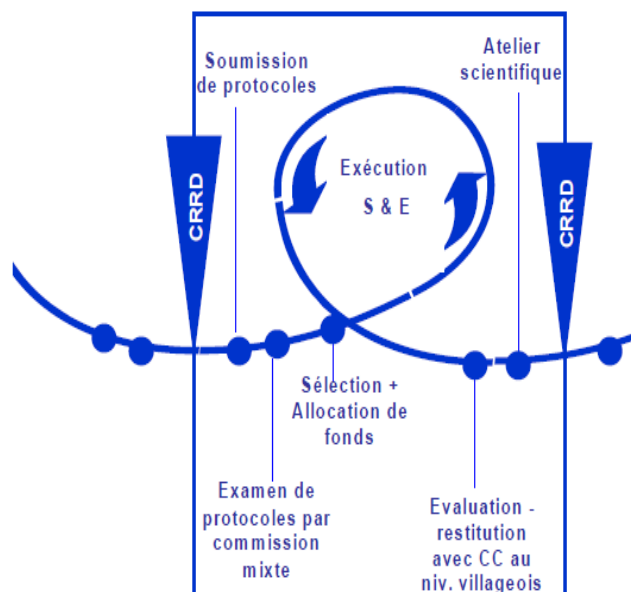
Soumission de protocoles

Atelier scientifique

CRRD

Exécution S & E

CRRD

Sélection + Allocation de fonds

Examen de protocoles par commission mixte

Evaluation - restitution avec CC au niv. villageois